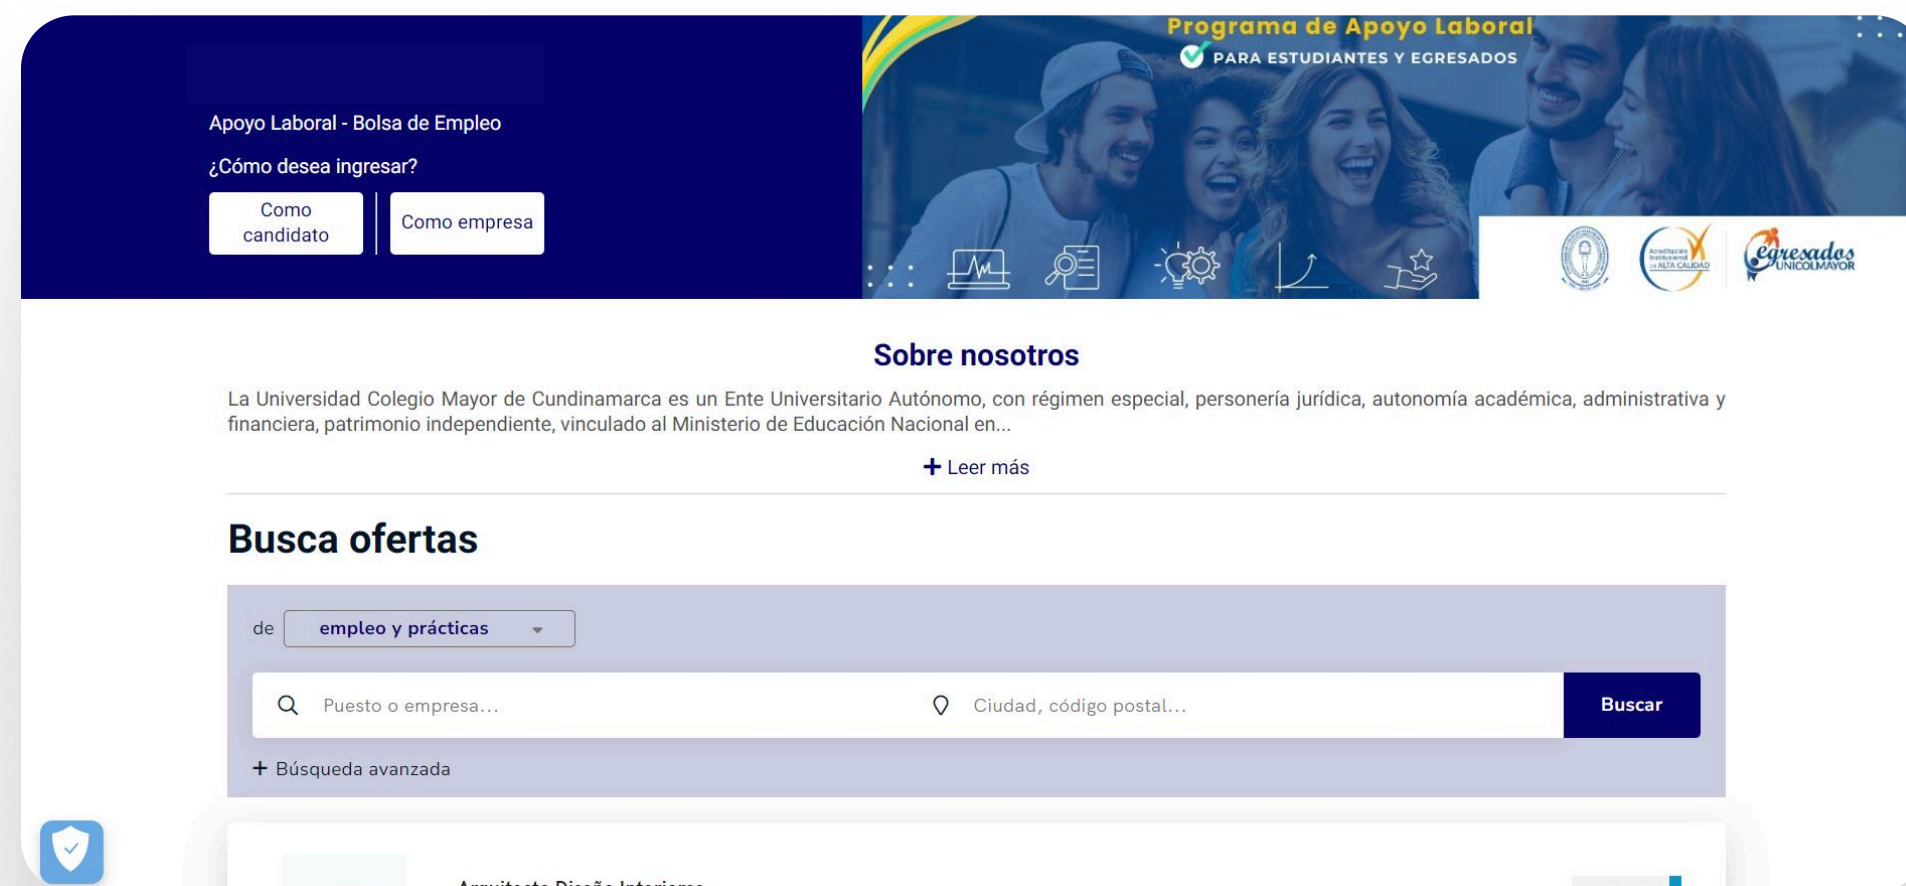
Apoyo Laboral - Bolsa de Empleo

¿Cómo desea ingresar?

Como candidato

Como empresa

Programa de Apoyo Laboral
PARA ESTUDIANTES Y EGRESADOS

Acreditación Institucional de ALTA CALIDAD

Egresados UNICOLMAYOR

Sobre nosotros

La Universidad Colegio Mayor de Cundinamarca es un Ente Universitario Autónomo, con régimen especial, personería jurídica, autonomía académica, administrativa y financiera, patrimonio independiente, vinculado al Ministerio de Educación Nacional en...

+ Leer más

Busca ofertas

de empleo y prácticas

Puesto o empresa...

Ciudad, código postal...

Buscar

+ Búsqueda avanzada

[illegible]